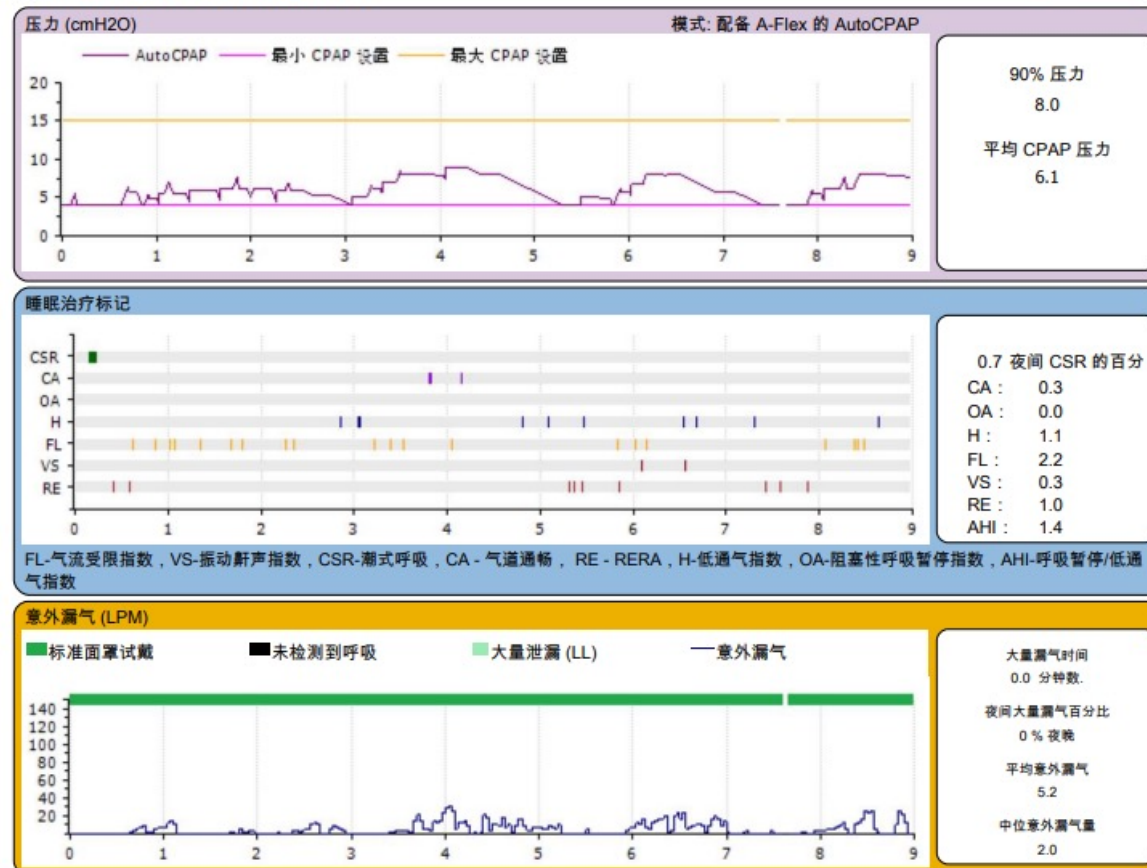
压力 (cmH2O)

模式: 配备 A-Flex 的 AutoCPAP

AutoCPAP
最小 CPAP 设置
最大 CPAP 设置

20
15
10
5
0

0 1 2 3 4 5 6 7 8 9

90% 压力
8.0

平均 CPAP 压力
6.1

睡眠治疗标记

CSR
CA
OA
H
FL
VS
RE

0 1 2 3 4 5 6 7 8 9

0.7 夜间 CSR 的百分

| | |
|---|---|
| CA : | 0.3 |
| OA : | 0.0 |
| H : | 1.1 |
| FL : | 2.2 |
| VS : | 0.3 |
| RE : | 1.0 |
| AHI : | 1.4 |

FL-气流受限指数，VS-振动鼾声指数，CSR-潮式呼吸，CA - 气道通畅， RE - RERA，H-低通气指数，OA-阻塞性呼吸暂停指数，AHI-呼吸暂停/低通气指数

意外漏气 (LPM)

标准面罩试戴
未检测到呼吸
大量泄漏 (LL)
意外漏气

140
120
100
80
60
40
20

0 1 2 3 4 5 6 7 8 9

大量漏气时间
0.0 分钟数.

夜间大量漏气百分比
0 % 夜晚

平均意外漏气
5.2

中位意外漏气量
2.0